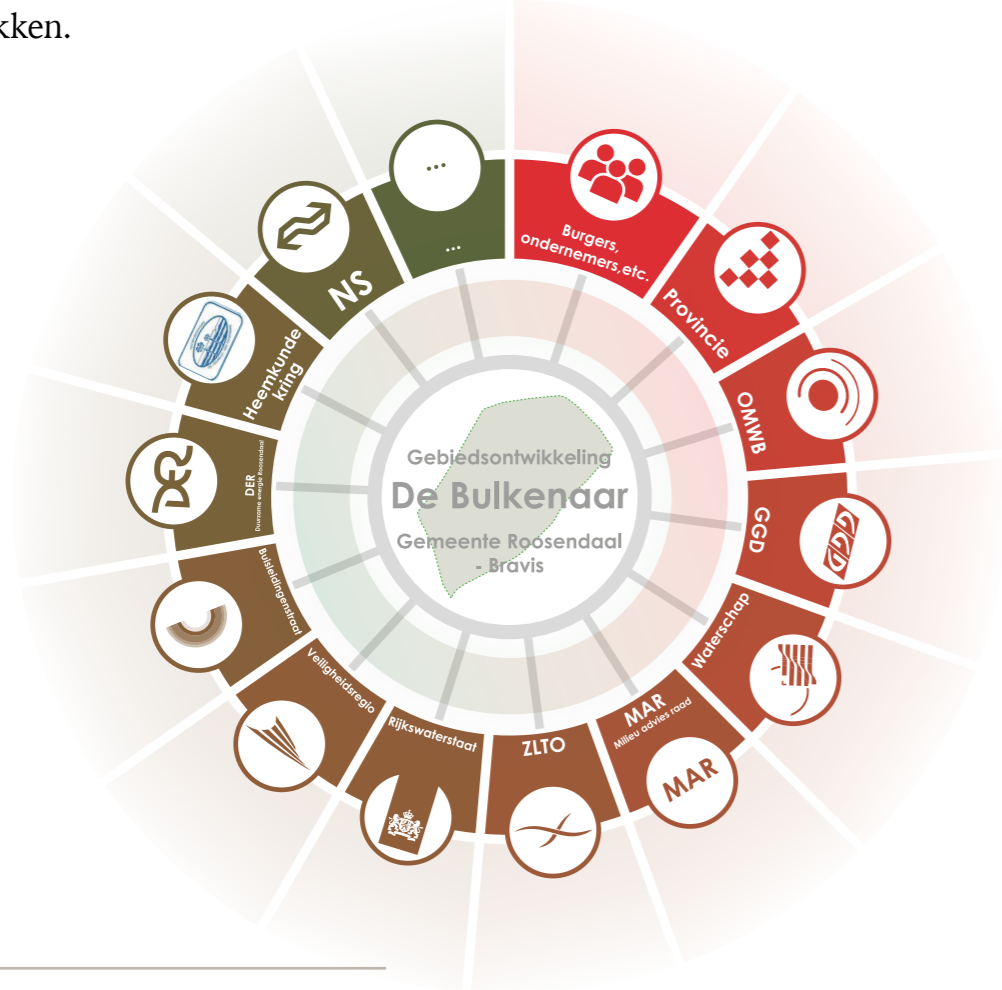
kken.

...

...

Burgers, ondernemers,etc.

Provincie

OMWB

GGD

Waterschap

MAR
Milieu advies raad

MAR

ZLTO

Rijkswaterstaat

Veiligheidsregio

Buisleidingenstraat

DER
Duurzame energie Roosendaal

Heemkunde kring

NS

Gebiedsontwikkeling
De Bulkenaar
Gemeente Roosendaal - Bravis